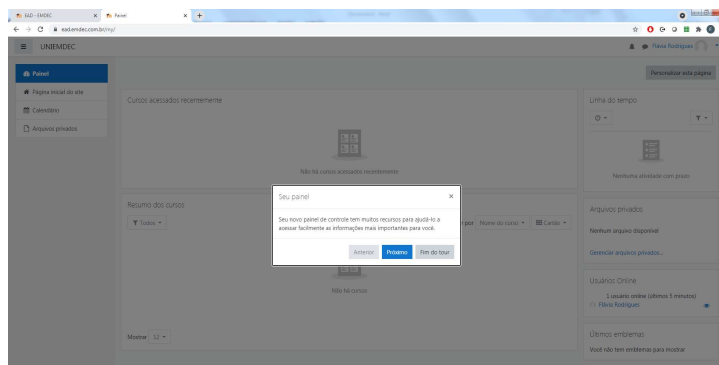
EAD - UNIEMDEC
Painel
ead.emdec.com.br/my/
UNIEMDEC
Flávia Rodrigues
Painel
Página inicial do site
Calendário
Arquivos privados
Personalizar esta página
Cursos acessados recentemente
Não há cursos acessados recentemente
Linha do tempo
Nenhuma atividade com prazo
Resumo dos cursos
Todos
por Nome do curso
Cartão
Não há cursos
Mostrar 12
Arquivos privados
Nenhum arquivo disponível
Gerenciar arquivos privados...
Usuários Online
1 usuário online (últimos 5 minutos)
Flávia Rodrigues
Últimos emblemas
Você não tem emblemas para mostrar

Seu painel
×
Seu novo painel de controle tem muitos recursos para ajudá-lo a acessar facilmente as informações mais importantes para você.
Anterior
Próximo
Fim do tour